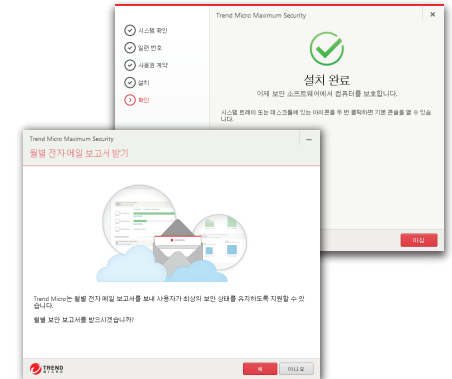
시스템 확인
일련 번호
사용권 계약
설치
확인

Trend Micro Maximum Security
×

설치 완료
이제 보안 소프트웨어에서 컴퓨터를 보호합니다.

시스템 트레이 또는 데스크톱에 있는 아이콘을 두 번 클릭하면 기본 콘솔을 열 수 있습니다.

마침

Trend Micro Maximum Security
–
월별 전자 메일 보고서 받기

Trend Micro는 월별 전자 메일 보고서를 보내 사용자가 최상의 보안 상태를 유지하도록 지원할 수 있습니다.

월별 보안 보고서를 받으시겠습니까?

TREND MICRO
예
아니오